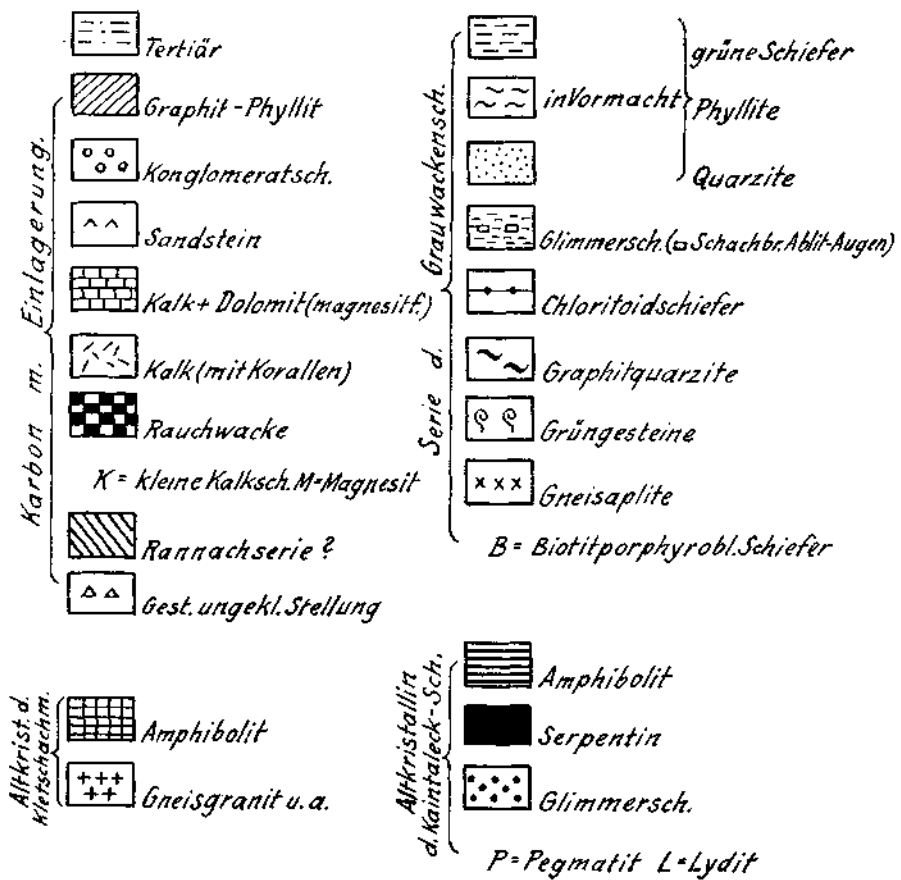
Tertiär

Karbon m. Einlagerung.

Graphit-Phyllit

Konglomeratsch.

Sandstein

Kalk + Dolomit (magnesitf.)

Kalk (mit Korallen)

Rauchwacke

K = kleine Kalksch. M = Magnesit

Rannachserie ?

Gest. ungekl. Stellung

Serie d. Grauwackensch.

in Vormacht

grüne Schiefer

Phyllite

Quarzite

Glimmersch. (▭ Schachbr. Ablit-Augen)

Chloritoidschiefer

Graphitquarzite

Grüngesteine

Gneisaplite

B = Biotitporphyrobl. Schiefer

Altkrist. d. Kletschachm.

Amphibolit

Gneisgranit u. a.

Altkristallin d. Kaintaleck-Sch.

Amphibolit

Serpentin

Glimmersch.

P = Pegmatit L = Lydit